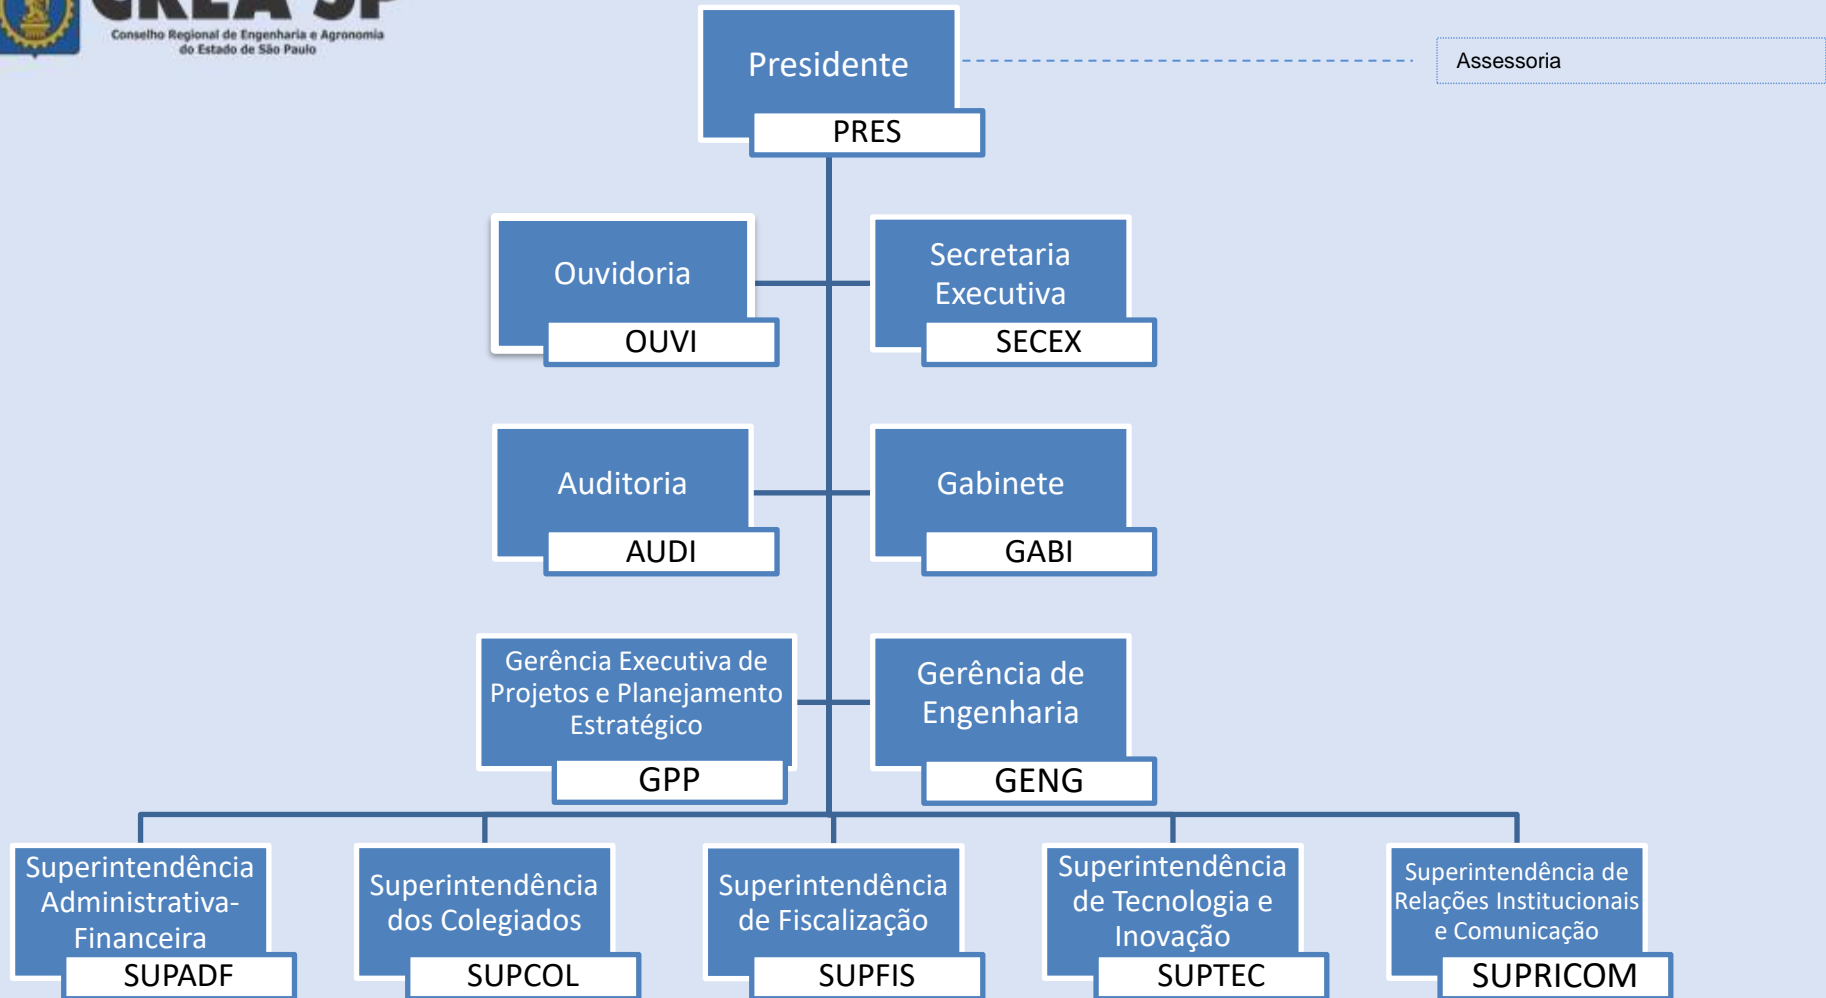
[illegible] SP
Conselho Regional de Engenharia e Agronomia do Estado de São Paulo

Presidente
PRES

Assessoria

Ouvidoria
OUVI

Secretaria Executiva
SECEX

Auditoria
AUDI

Gabinete
GABI

Gerência Executiva de Projetos e Planejamento Estratégico
GPP

Gerência de Engenharia
GENG

Superintendência Administrativa-Financeira
SUPADF

Superintendência dos Colegiados
SUPCOL

Superintendência de Fiscalização
SUPFIS

Superintendência de Tecnologia e Inovação
SUPTEC

Superintendência de Relações Institucionais e Comunicação
SUPRICOM